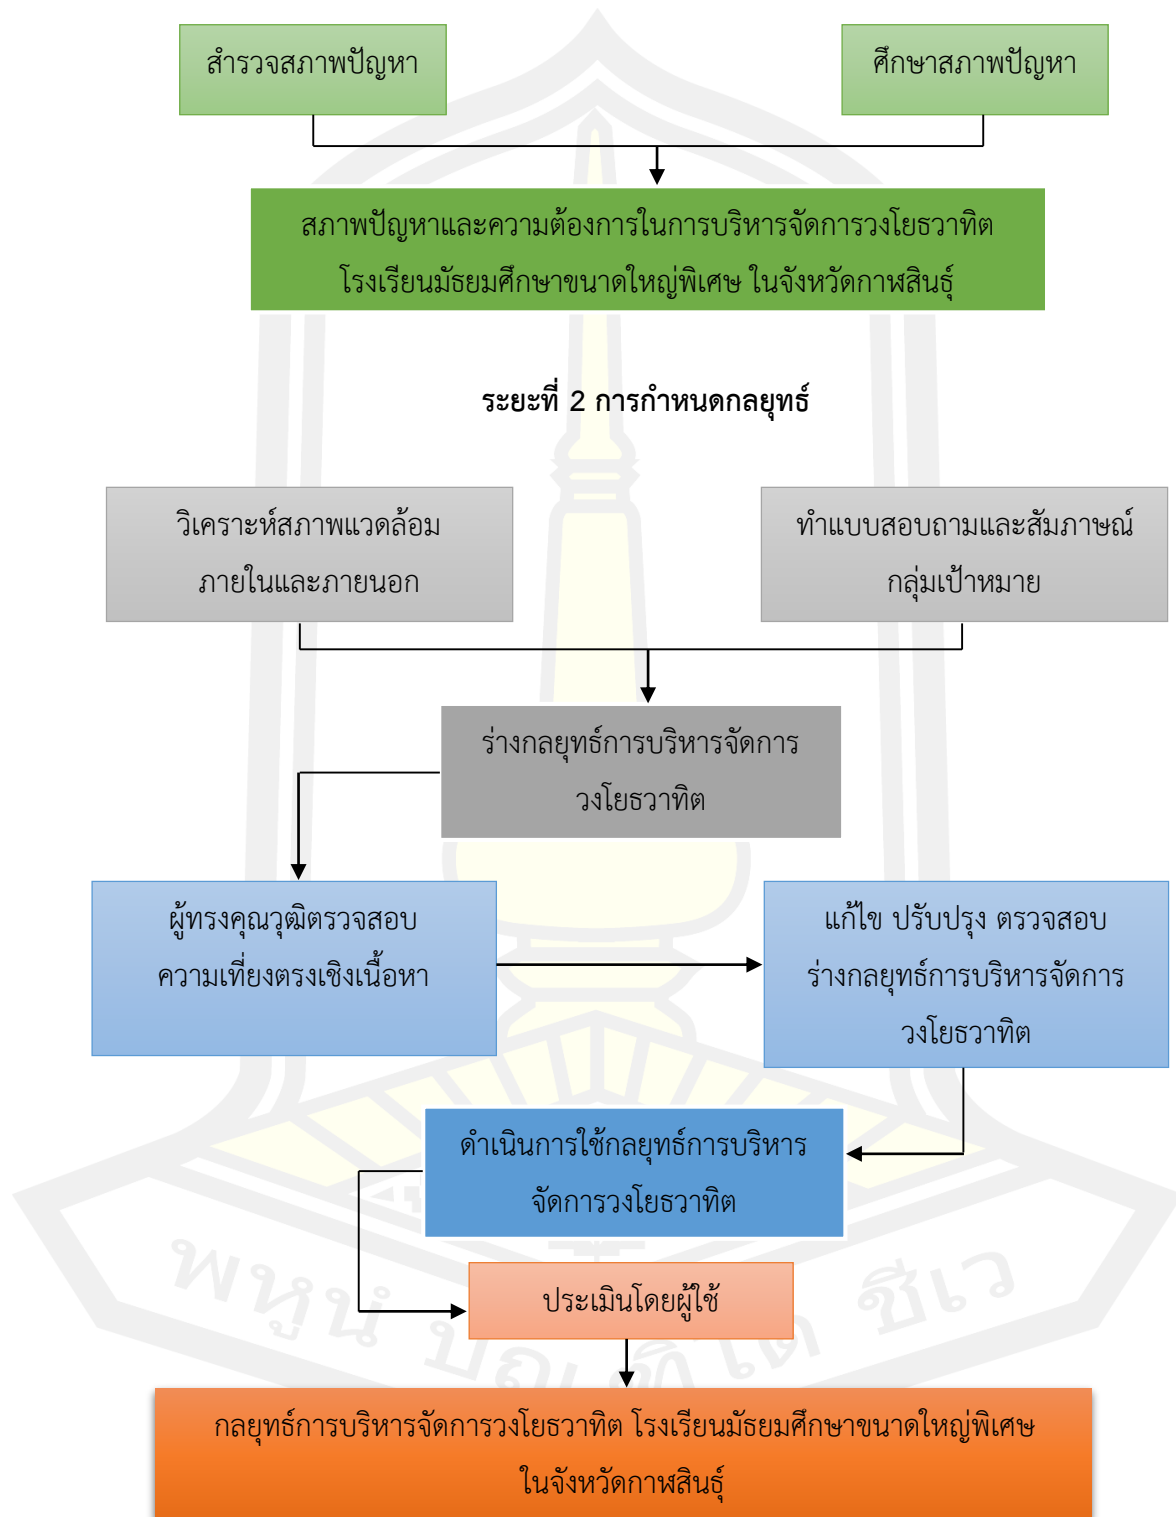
สำรวจสภาพปัญหา

ศึกษาสภาพปัญหา

สภาพปัญหาและความต้องการในการบริหารจัดการวงโยธวาทิต โรงเรียนมัธยมศึกษาขนาดใหญ่พิเศษ ในจังหวัดกาฬสินธุ์

ระยะที่ 2 การกำหนดกลยุทธ์

วิเคราะห์สภาพแวดล้อมภายในและภายนอก

ทำแบบสอบถามและสัมภาษณ์กลุ่มเป้าหมาย

ร่างกลยุทธ์การบริหารจัดการวงโยธวาทิต

ผู้ทรงคุณวุฒิตรวจสอบความเที่ยงตรงเชิงเนื้อหา

แก้ไข ปรับปรุง ตรวจสอบ ร่างกลยุทธ์การบริหารจัดการวงโยธวาทิต

ดำเนินการใช้กลยุทธ์การบริหารจัดการวงโยธวาทิต

ประเมินโดยผู้ใช้

กลยุทธ์การบริหารจัดการวงโยธวาทิต โรงเรียนมัธยมศึกษาขนาดใหญ่พิเศษ ในจังหวัดกาฬสินธุ์

พหูน ปณฺ ชีเว